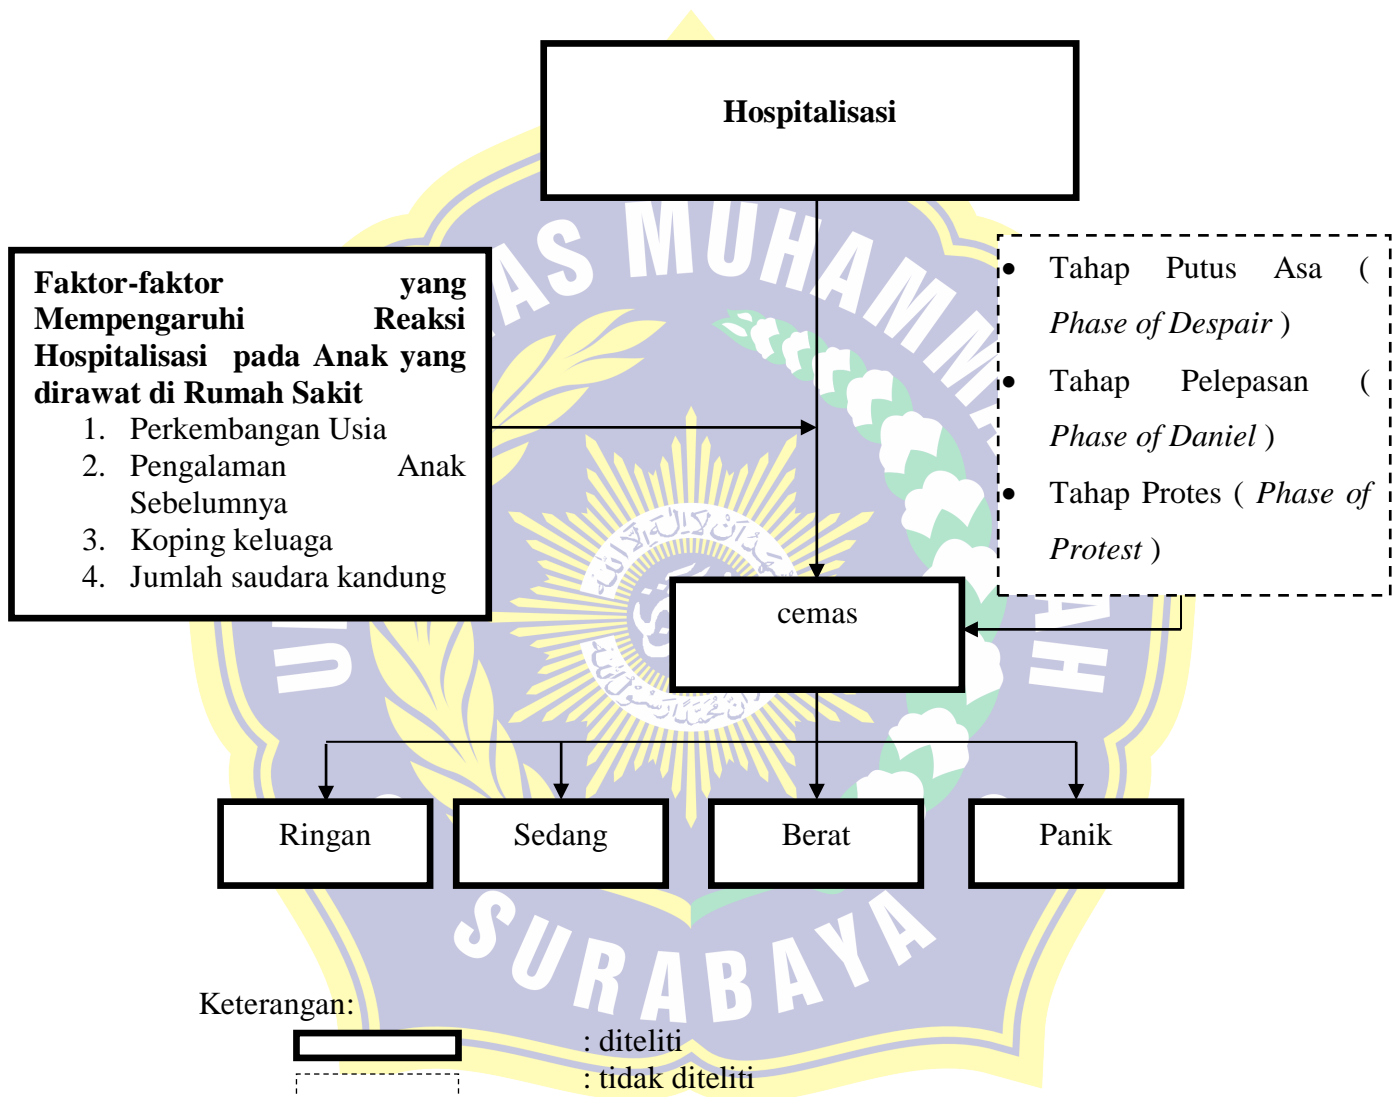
Hospitalisasi

Faktor-faktor yang Mempengaruhi Reaksi Hospitalisasi pada Anak yang dirawat di Rumah Sakit
1. Perkembangan Usia
2. Pengalaman Anak Sebelumnya
3. Koping keluaga
4. Jumlah saudara kandung

- Tahap Putus Asa ( *Phase of Despair* )
- Tahap Pelepasan ( *Phase of Daniel* )
- Tahap Protes ( *Phase of Protest* )

cemas

Ringan

Sedang

Berat

Panik

Keterangan:
: diteliti
: tidak diteliti